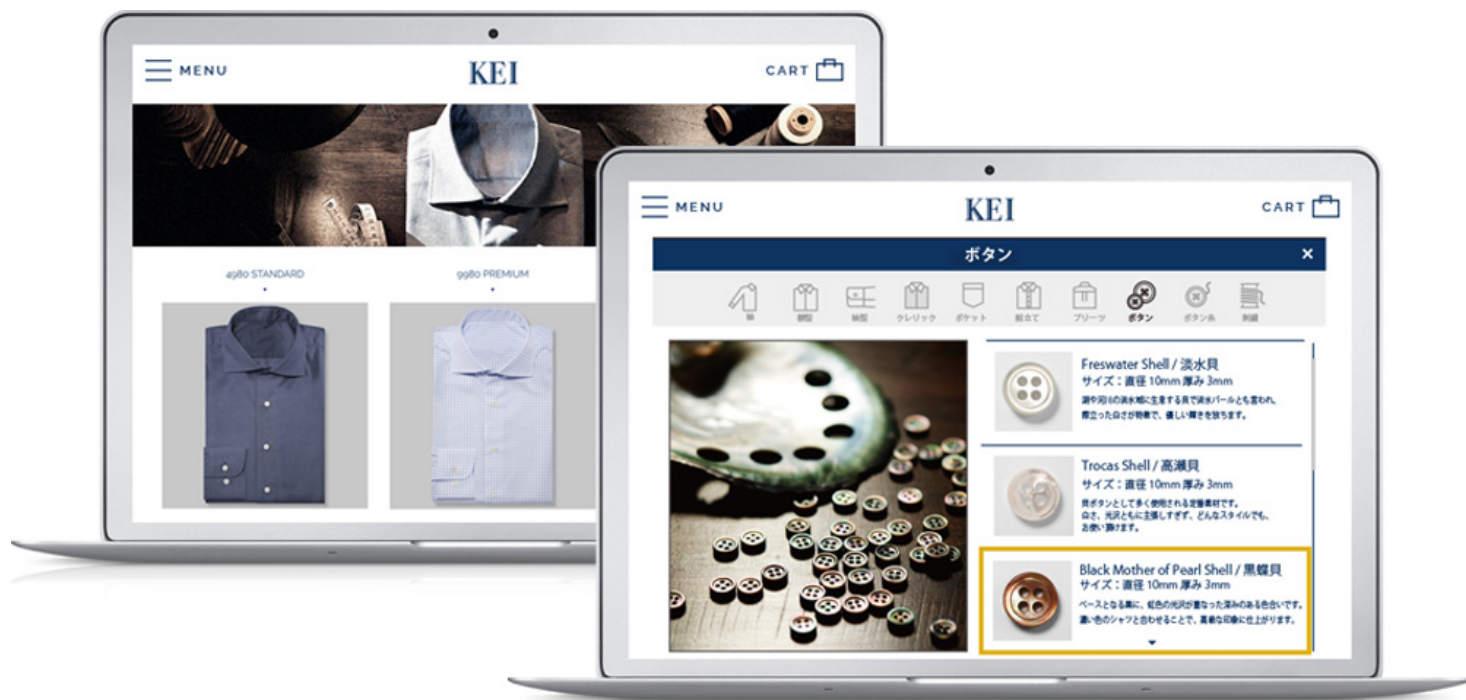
MENU

KEI

CART

4980 STANDARD

9980 PREMIUM

MENU

KEI

CART

ボタン

×

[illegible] 襟型 袖型 クレリック ポケット 前立て プリーツ ボタン ボタン糸 刺繍

Freswater Shell / 淡水貝
サイズ：直径 10mm 厚み 3mm
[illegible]

Trocas Shell / 高瀬貝
サイズ：直径 10mm 厚み 3mm
貝ボタンとして多く使用される定番素材です。白さ、光沢ともに主張しすぎず、どんなスタイルでも、お使い頂けます。

Black Mother of Pearl Shell / 黒蝶貝
サイズ：直径 10mm 厚み 3mm
ベースとなる黒に、虹色の光沢が重なった深みのある色合いです。濃い色のシャツと合わせることで、高級な印象に仕上がります。